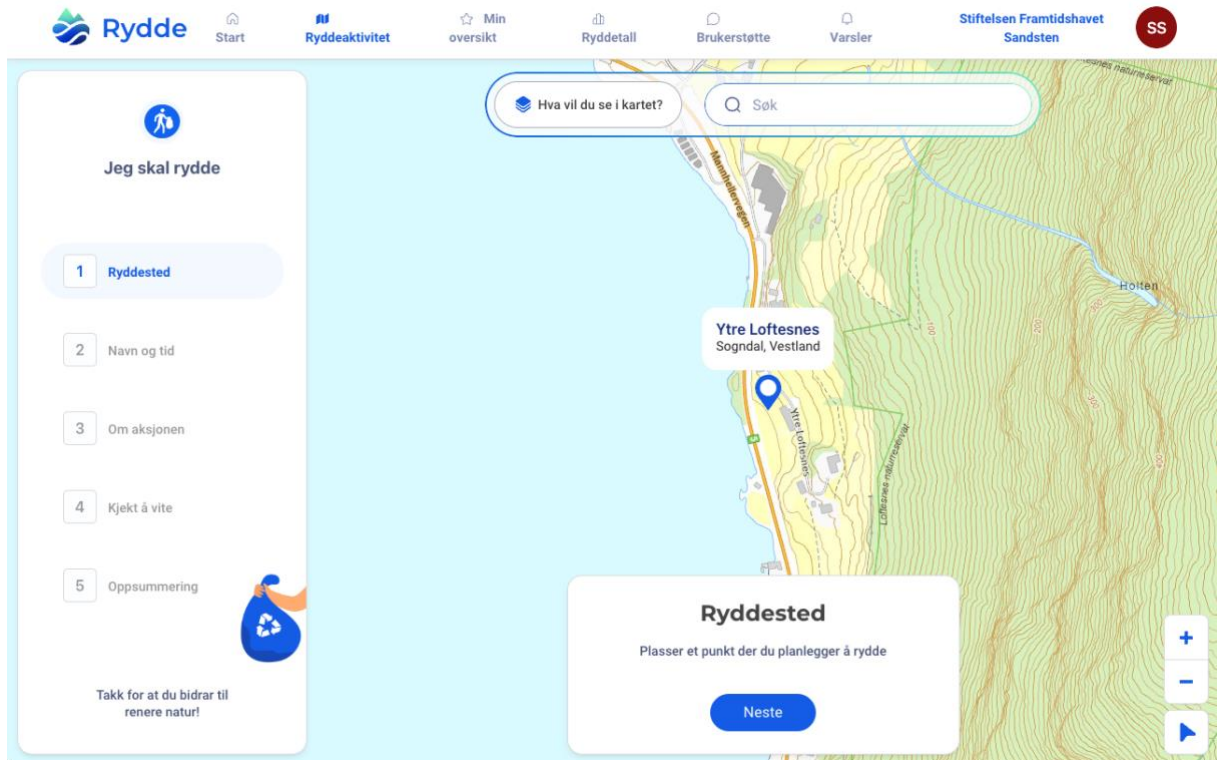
Rydde

Start

Ryddeaktivitet

Min oversikt

Ryddetall

Brukerstøtte

Varsler

Stiftelsen Framtidshavet Sandsten

SS

Jeg skal rydde

1 Ryddested

2 Navn og tid

3 Om aksjonen

4 Kjekt å vite

5 Oppsummering

Takk for at du bidrar til renere natur!

Hva vil du se i kartet?

Søk

Mannhellervegen

Ytre Loftesnes
Sogndal, Vestland

Ytre Loftesnes

Loftesnes naturreservat

Holten

100

200

300

400

Ryddested

Plasser et punkt der du planlegger å rydde

Neste

+

−